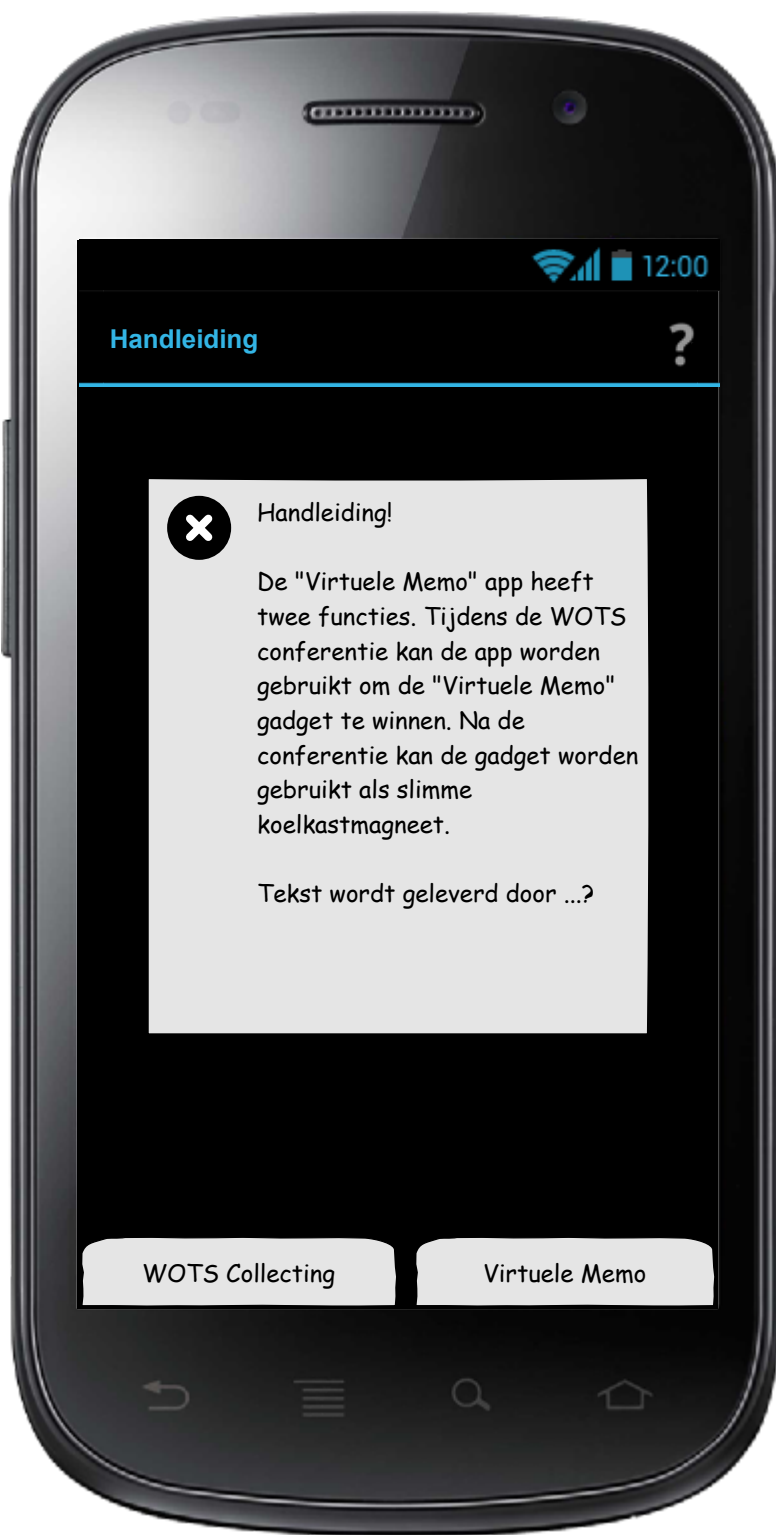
12:00

Handleiding

?

Handleiding!

De "Virtuele Memo" app heeft twee functies. Tijdens de WOTS conferentie kan de app worden gebruikt om de "Virtuele Memo" gadget te winnen. Na de conferentie kan de gadget worden gebruikt als slimme koelkastmagneet.

Tekst wordt geleverd door ...?

WOTS Collecting

Virtuele Memo